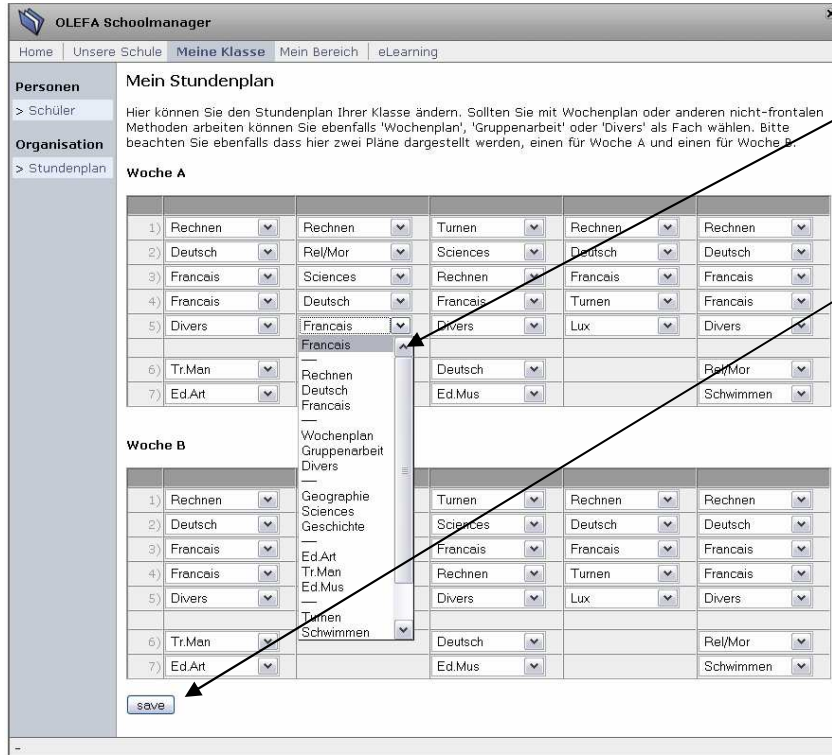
OLEFA Schoolmanager

Home | Unsere Schule | Meine Klasse | Mein Bereich | eLearning

Personen
> Schüler
Organisation
> Stundenplan

Mein Stundenplan

Hier können Sie den Stundenplan Ihrer Klasse ändern. Sollten Sie mit Wochenplan oder anderen nicht-frontalen Methoden arbeiten können Sie ebenfalls 'Wochenplan', 'Gruppenarbeit' oder 'Divers' als Fach wählen. Bitte beachten Sie ebenfalls dass hier zwei Pläne dargestellt werden, einen für Woche A und einen für Woche B.

Woche A

| | | | | | |
|---|---|---|---|---|---|
| 1) | Rechnen | Rechnen | Turnen | Rechnen | Rechnen |
| 2) | Deutsch | Rel/Mor | Sciences | Deutsch | Deutsch |
| 3) | Francais | Sciences | Rechnen | Francais | Francais |
| 4) | Francais | Deutsch | Francais | Turnen | Francais |
| 5) | Divers | Francais | Divers | Lux | Divers |
| | | | | | |
| 6) | Tr.Man | | Deutsch | | Rel/Mor |
| 7) | Ed.Art | | Ed.Mus | | Schwimmen |

Francais
—
Rechnen
Deutsch
Francais
—
Wochenplan
Gruppenarbeit
Divers
—
Geographie
Sciences
Geschichte
—
Ed.Art
Tr.Man
Ed.Mus
—
Turnen
Schwimmen

Woche B

| | | | | | |
|---|---|---|---|---|---|
| 1) | Rechnen | | Turnen | Rechnen | Rechnen |
| 2) | Deutsch | | Sciences | Deutsch | Deutsch |
| 3) | Francais | | Francais | Francais | Francais |
| 4) | Francais | | Rechnen | Turnen | Francais |
| 5) | Divers | | Divers | Lux | Divers |
| | | | | | |
| 6) | Tr.Man | | Deutsch | | Rel/Mor |
| 7) | Ed.Art | | Ed.Mus | | Schwimmen |

save

-